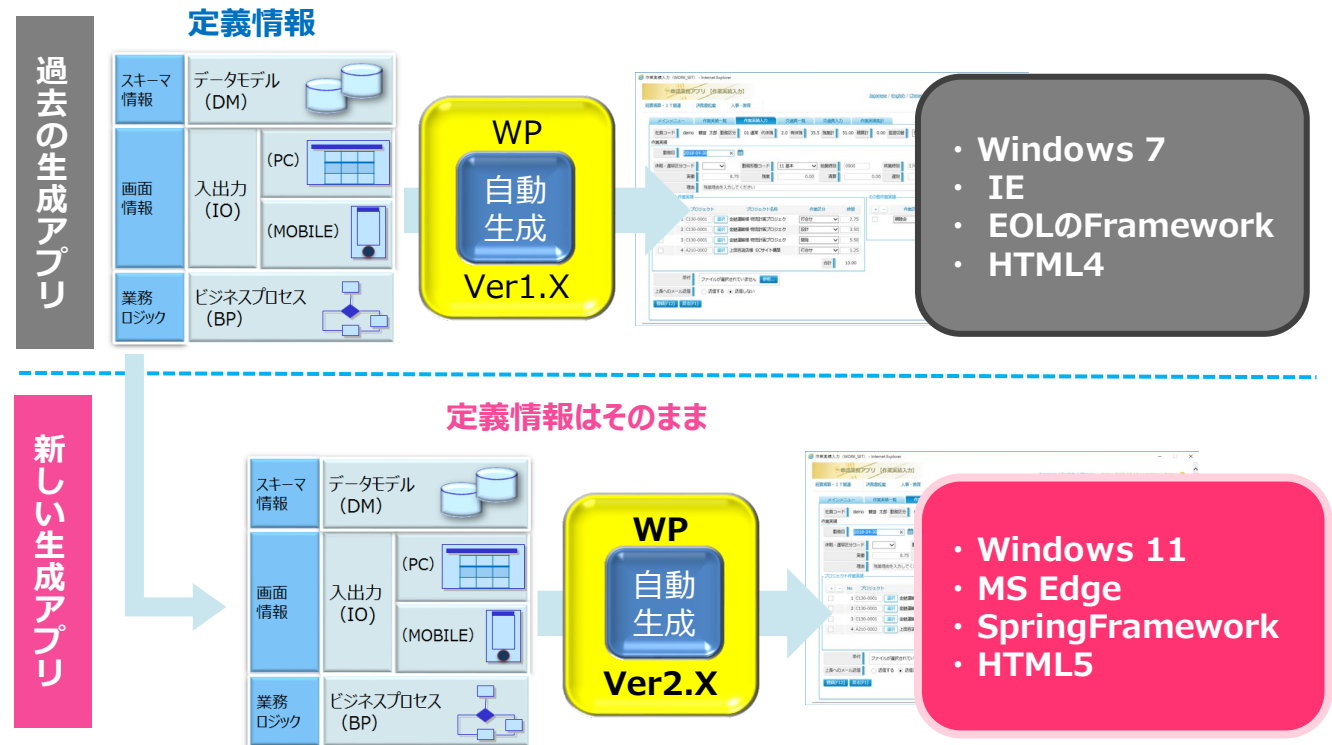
過去の生成アプリ

定義情報

| スキーマ情報 | データモデル（DM） | |
|---|---|---|
| 画面情報 | 入出力（IO） | （PC） |
| | | （MOBILE） |
| 業務ロジック | ビジネスプロセス（BP） | |

WP
自動生成
Ver1.X

・Windows 7
・ IE
・ EOLのFramework
・ HTML4

新しい生成アプリ

定義情報はそのまま

| スキーマ情報 | データモデル（DM） | |
|---|---|---|
| 画面情報 | 入出力（IO） | （PC） |
| | | （MOBILE） |
| 業務ロジック | ビジネスプロセス（BP） | |

WP
自動生成
Ver2.X

・Windows 11
・MS Edge
・SpringFramework
・HTML5